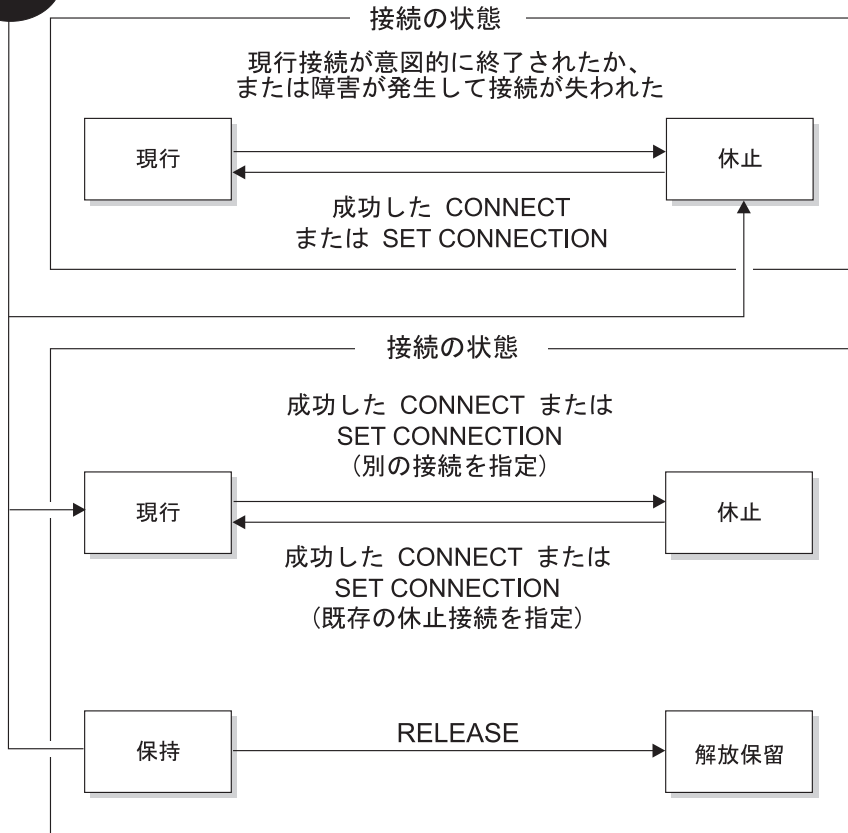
接続の状態

現行接続が意図的に終了されたか、
または障害が発生して接続が失われた

現行

休止

成功した CONNECT
または SET CONNECTION

接続の状態

成功した CONNECT または
SET CONNECTION
(別の接続を指定)

現行

休止

成功した CONNECT または
SET CONNECTION
(既存の休止接続を指定)

保持

RELEASE

解放保留